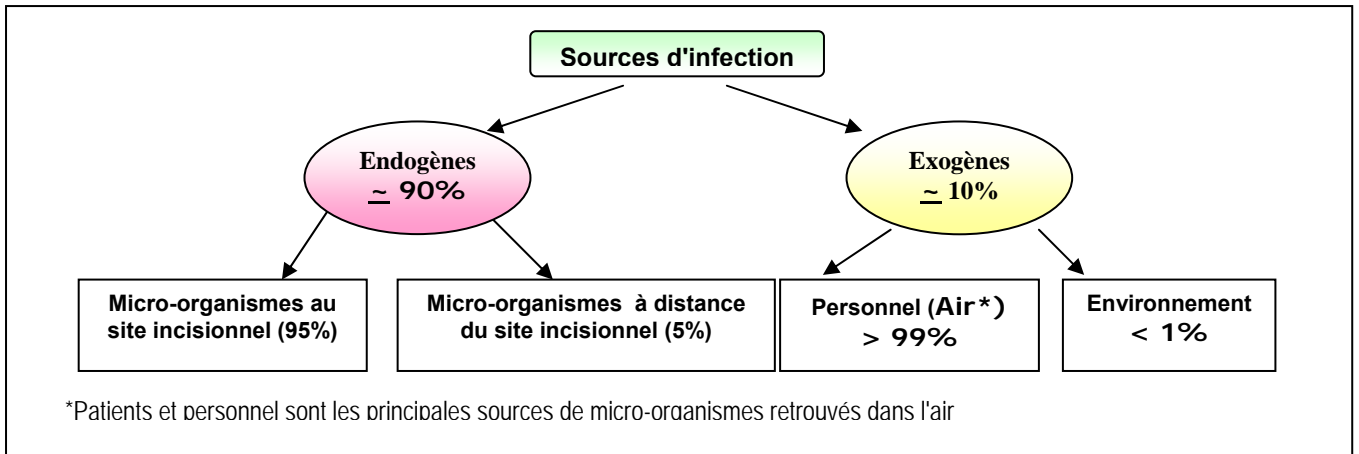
Sources d'infection

Endogènes
~ 90%

Exogènes
~ 10%

Micro-organismes au site incisionnel (95%)

Micro-organismes à distance du site incisionnel (5%)

Personnel (Air*)
> 99%

Environnement
< 1%

*Patients et personnel sont les principales sources de micro-organismes retrouvés dans l'air